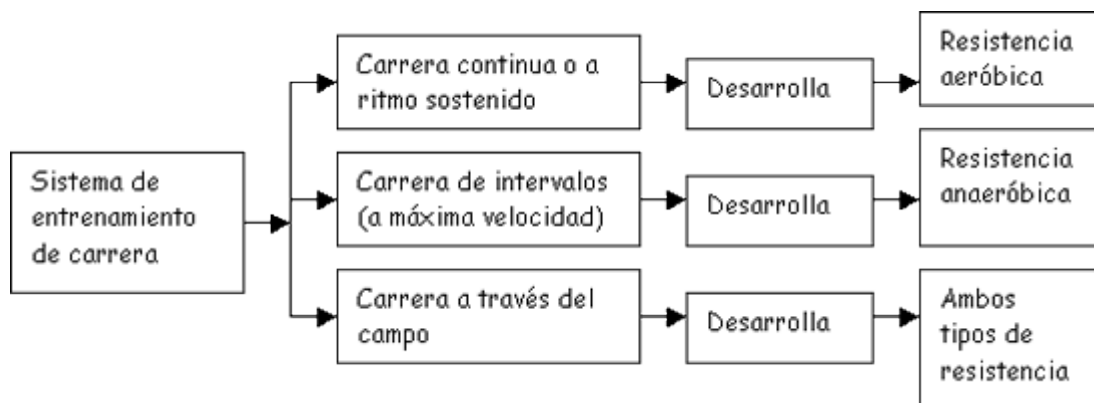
Sistema de entrenamiento de carrera

Carrera continua o a ritmo sostenido

Desarrolla

Resistencia aeróbica

Carrera de intervalos (a máxima velocidad)

Desarrolla

Resistencia anaeróbica

Carrera a través del campo

Desarrolla

Ambos tipos de resistencia